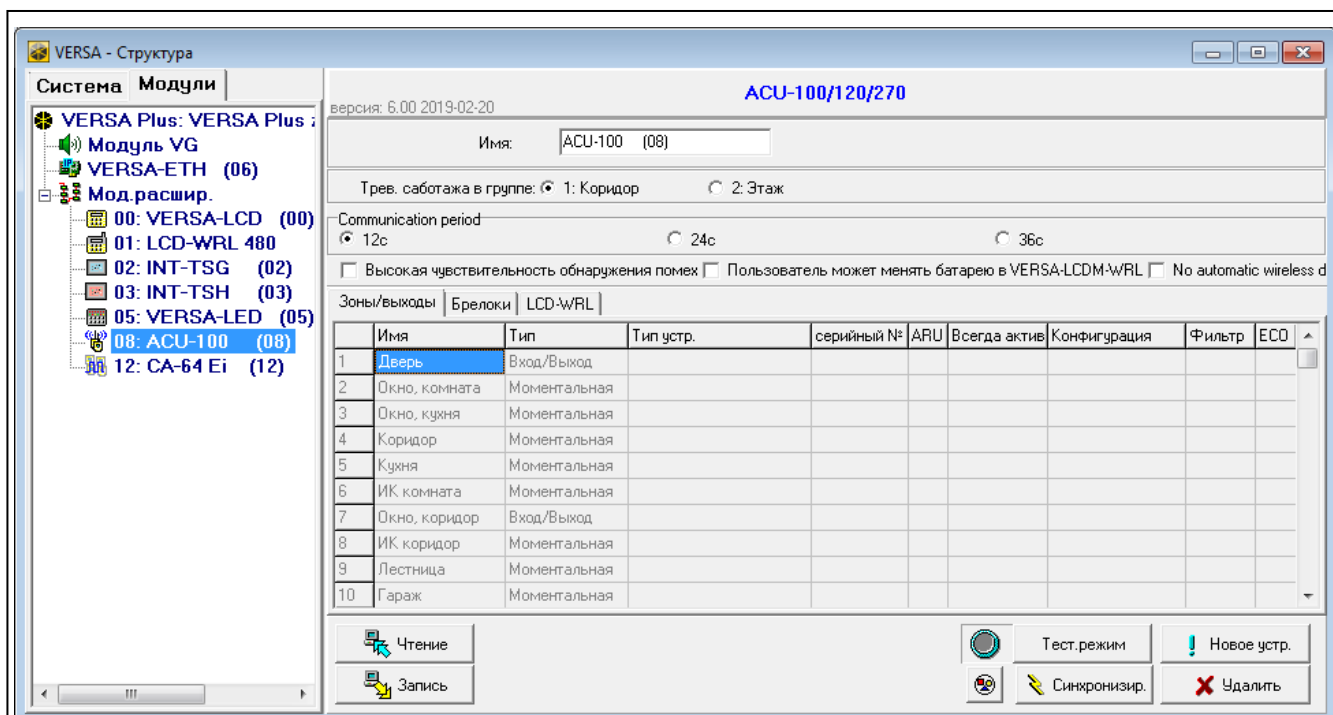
VERSA - Структура

Система Модули

VERSA Plus: VERSA Plus
Модуль VG
VERSA-ETH (06)
Мод.расшир.
00: VERSA-LCD (00)
01: LCD-WRL 480
02: INT-TSG (02)
03: INT-TSH (03)
05: VERSA-LED (05)
08: ACU-100 (08)
12: CA-64 Ei (12)

версия: 6.00 2019-02-20

ACU-100/120/270

Имя: ACU-100 (08)

Трев. саботажа в группе: 1: Коридор 2: Этаж

Communication period
12с 24с 36с

Высокая чувствительность обнаружения помех Пользователь может менять батарею в VERSA-LCDM-WRL No automatic wireless d

Зоны/выходы Брелоки LCD-WRL

| | Имя | Тип | Тип устр. | серийный № | ARU | Всегда актив | Конфигурация | Фильтр | ECO |
|---|---|---|---|---|---|---|---|---|---|
| 1 | Дверь | Вход/Выход | | | | | | | |
| 2 | Окно, комната | Моментальная | | | | | | | |
| 3 | Окно, кухня | Моментальная | | | | | | | |
| 4 | Коридор | Моментальная | | | | | | | |
| 5 | Кухня | Моментальная | | | | | | | |
| 6 | ИК комната | Моментальная | | | | | | | |
| 7 | Окно, коридор | Вход/Выход | | | | | | | |
| 8 | ИК коридор | Моментальная | | | | | | | |
| 9 | Лестница | Моментальная | | | | | | | |
| 10 | Гараж | Моментальная | | | | | | | |

Чтение
Запись
Тест.режим
Новое устр.
Синхронизир.
Удалить